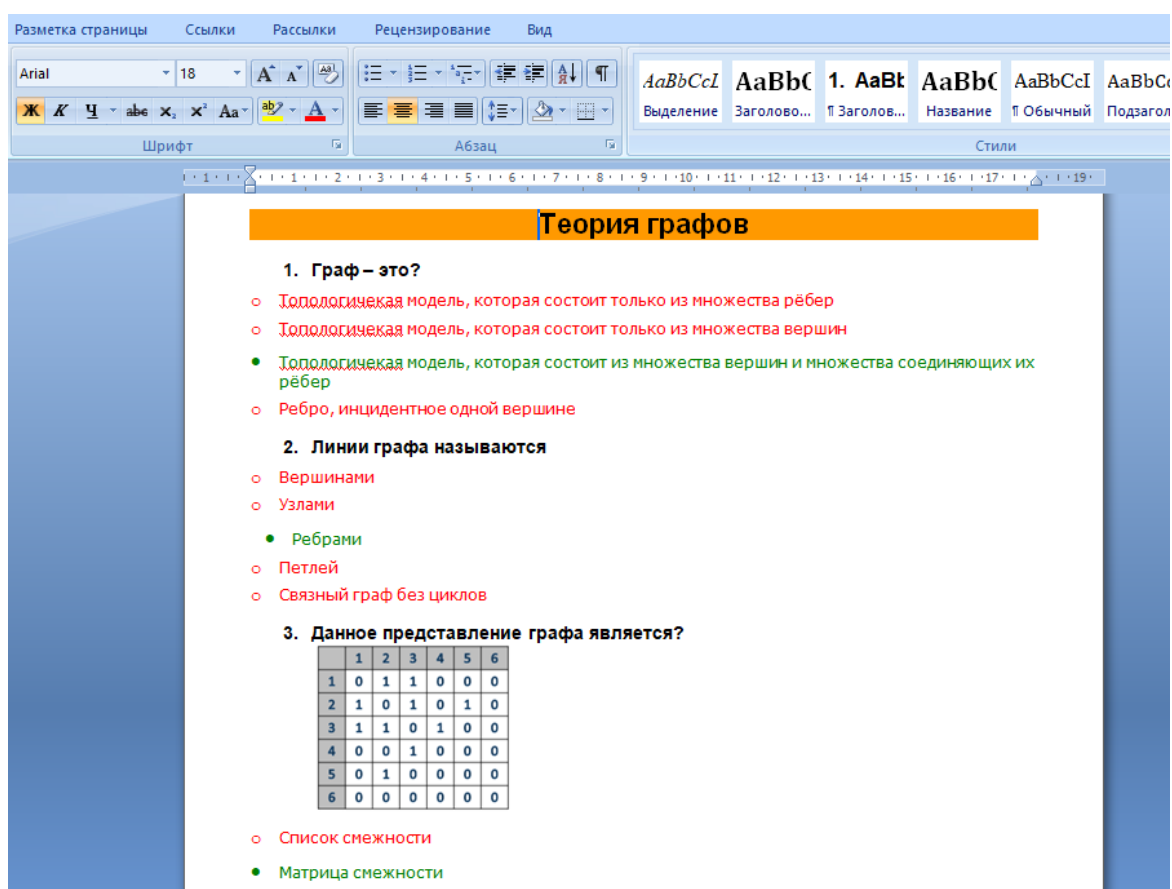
Разметка страницы Ссылки Рассылки Рецензирование Вид

Arial 18 A A

Ж К Ч abe $x_2$ $x^2$ Aa

Шрифт

Абзац

AaBbCcI AaBbC 1. AaBb AaBbC AaBbCcI AaBbC

Выделение Заголово... ¶ Заголов... Название ¶ Обычный Подзаго

Стили

1 · 1 · 2 · 3 · 4 · 5 · 6 · 7 · 8 · 9 · 10 · 11 · 12 · 13 · 14 · 15 · 16 · 17 · 19

Теория графов

1. Граф – это?

○ Топологичекая модель, которая состоит только из множества рёбер

○ Топологичекая модель, которая состоит только из множества вершин

• Топологичекая модель, которая состоит из множества вершин и множества соединяющих их рёбер

○ Ребро, инцидентное одной вершине

2. Линии графа называются

○ Вершинами

○ Узлами

• Ребрами

○ Петлей

○ Связный граф без циклов

3. Данное представление графа является?

| | 1 | 2 | 3 | 4 | 5 | 6 |
|---|---|---|---|---|---|---|
| 1 | 0 | 1 | 1 | 0 | 0 | 0 |
| 2 | 1 | 0 | 1 | 0 | 1 | 0 |
| 3 | 1 | 1 | 0 | 1 | 0 | 0 |
| 4 | 0 | 0 | 1 | 0 | 0 | 0 |
| 5 | 0 | 1 | 0 | 0 | 0 | 0 |
| 6 | 0 | 0 | 0 | 0 | 0 | 0 |

○ Список смежности

• Матрица смежности